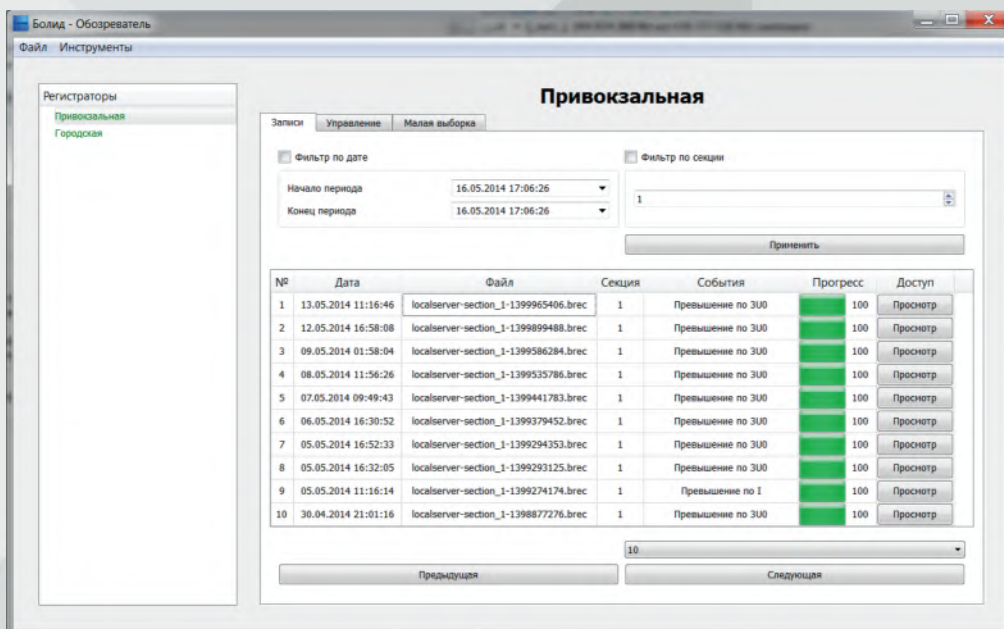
Болид - Обозреватель

Файл Инструменты

Регистраторы
Привокзальная
Городская

Привокзальная

Записи | Управление | Малая выборка

Фильтр по дате

Начало периода 16.05.2014 17:06:26
Конец периода 16.05.2014 17:06:26

Фильтр по секции

1

Применить

| № | Дата | Файл | Секция | События | Прогресс | Доступ |
|---|---|---|---|---|---|---|
| 1 | 13.05.2014 11:16:46 | localserver-section_1-1399965406.brec | 1 | Превышение по 3U0 | 100 | Просмотр |
| 2 | 12.05.2014 16:58:08 | localserver-section_1-1399899488.brec | 1 | Превышение по 3U0 | 100 | Просмотр |
| 3 | 09.05.2014 01:58:04 | localserver-section_1-1399586284.brec | 1 | Превышение по 3U0 | 100 | Просмотр |
| 4 | 08.05.2014 11:56:26 | localserver-section_1-1399535786.brec | 1 | Превышение по 3U0 | 100 | Просмотр |
| 5 | 07.05.2014 09:49:43 | localserver-section_1-1399441783.brec | 1 | Превышение по 3U0 | 100 | Просмотр |
| 6 | 06.05.2014 16:30:52 | localserver-section_1-1399379452.brec | 1 | Превышение по 3U0 | 100 | Просмотр |
| 7 | 05.05.2014 16:52:33 | localserver-section_1-1399294353.brec | 1 | Превышение по 3U0 | 100 | Просмотр |
| 8 | 05.05.2014 16:32:05 | localserver-section_1-1399293125.brec | 1 | Превышение по 3U0 | 100 | Просмотр |
| 9 | 05.05.2014 11:16:14 | localserver-section_1-1399274174.brec | 1 | Превышение по I | 100 | Просмотр |
| 10 | 30.04.2014 21:01:16 | localserver-section_1-1398877276.brec | 1 | Превышение по 3U0 | 100 | Просмотр |

10

Предыдущая

Следующая